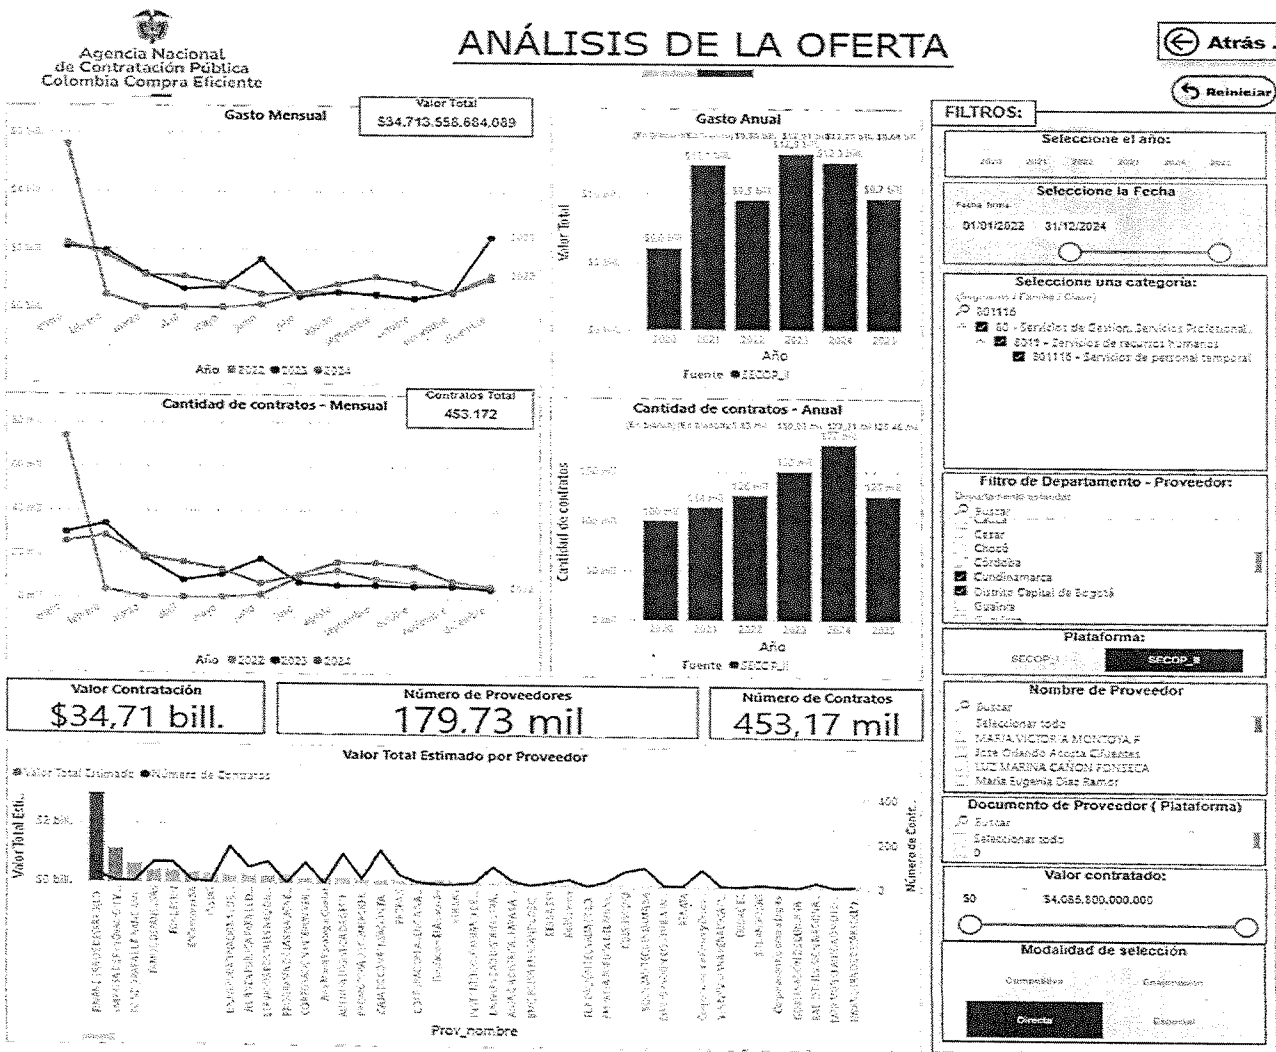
Agencia Nacional de Contratación Pública Colombia Compra Eficiente

ANÁLISIS DE LA OFERTA

Atrás

Reiniciar

Gasto Mensual

Valor Total
$34.713.558.684.089

Año 2022 2023 2024

Gasto Anual

Valor Total

Año

Fuente SECOP_II

FILTROS:

Seleccione el año:

Seleccione la Fecha

01/01/2022 31/12/2024

Seleccione una categoría:

80111

80 - Servicios de Gestion, Servicios Profesional...

8011 - Servicios de recursos humanos

801116 - Servicios de personal temporal

Cantidad de contratos - Mensual

Contratos Total
453.172

Año 2022 2023 2024

Cantidad de contratos - Anual

Cantidad de contratos

Año

Fuente SECOP_II

Filtro de Departamento - Proveedor:

Buscar
Cesar
Chocó
Córdoba
Cundinamarca
Distrito Capital de Bogotá
Guainía

Plataforma:

SECOP_I SECOP_II

Valor Contratación
$34,71 bill.

Número de Proveedores
179,73 mil

Número de Contratos
453,17 mil

Nombre de Proveedor

Buscar
Seleccionar todo
MARIA VICTORIA MONTOYA F
Jose Orlando Acosta Cifuentes
LUZ MARINA CAÑON FONSECA
María Eugenia Díaz Ramos

Valor Total Estimado por Proveedor

Valor Total Estimado Número de Contratos

Valor Total Esti.

$2 bill.

$0 bill.

Número de Contr.

400

200

0

Prov_nombre

Documento de Proveedor ( Plataforma)

Buscar
Seleccionar todo

Valor contratado:

$0 $4.055.300.000.000

Modalidad de selección

Competitiva Enajenación

Directa Especial